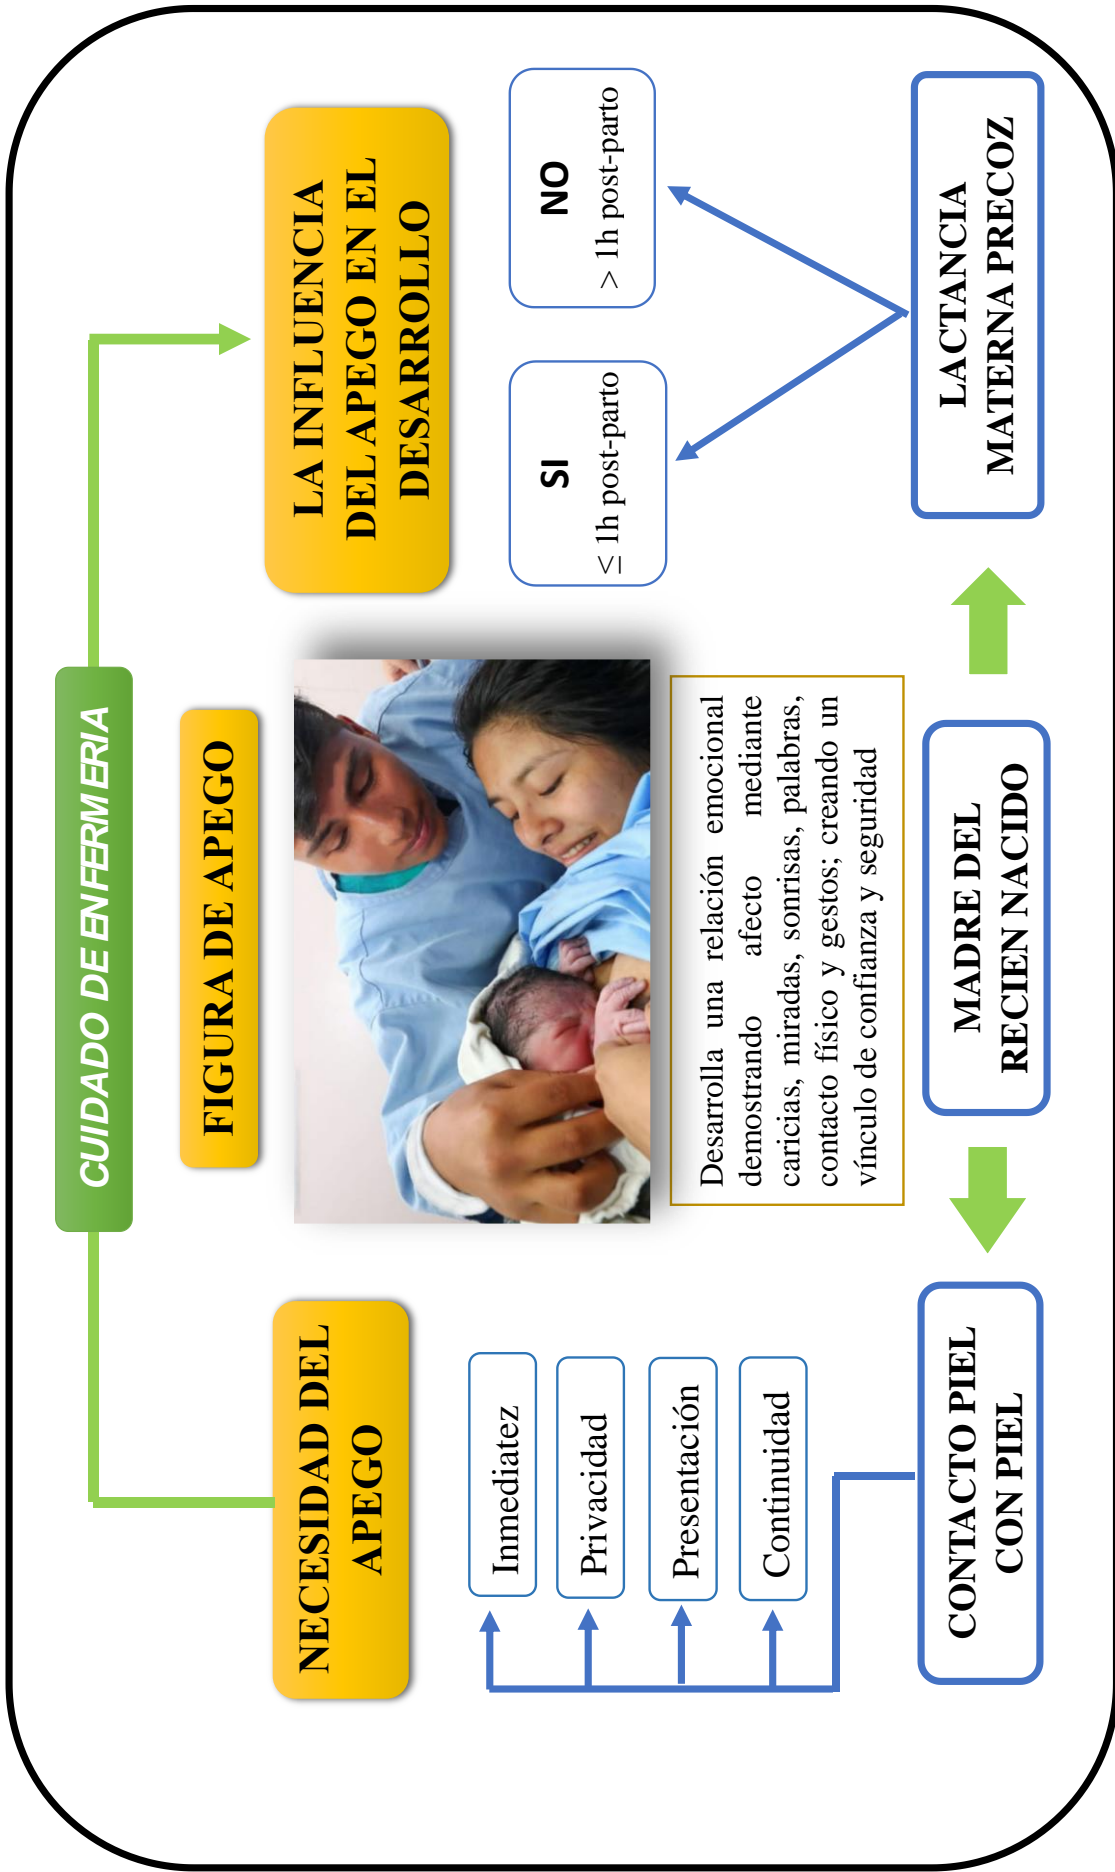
CUIDADO DE ENFERMERIA

NECESIDAD DEL APEGO

FIGURA DE APEGO

LA INFLUENCIA DEL APEGO EN EL DESARROLLO

Inmediatez

Privacidad

Presentación

Continuidad

Desarrolla una relación emocional demostrando afecto mediante caricias, miradas, sonrisas, palabras, contacto físico y gestos; creando un vínculo de confianza y seguridad

SI
$\leq$ 1h post-parto

NO
> 1h post-parto

CONTACTO PIEL CON PIEL

MADRE DEL RECIEN NACIDO

LACTANCIA MATERNA PRECOZ